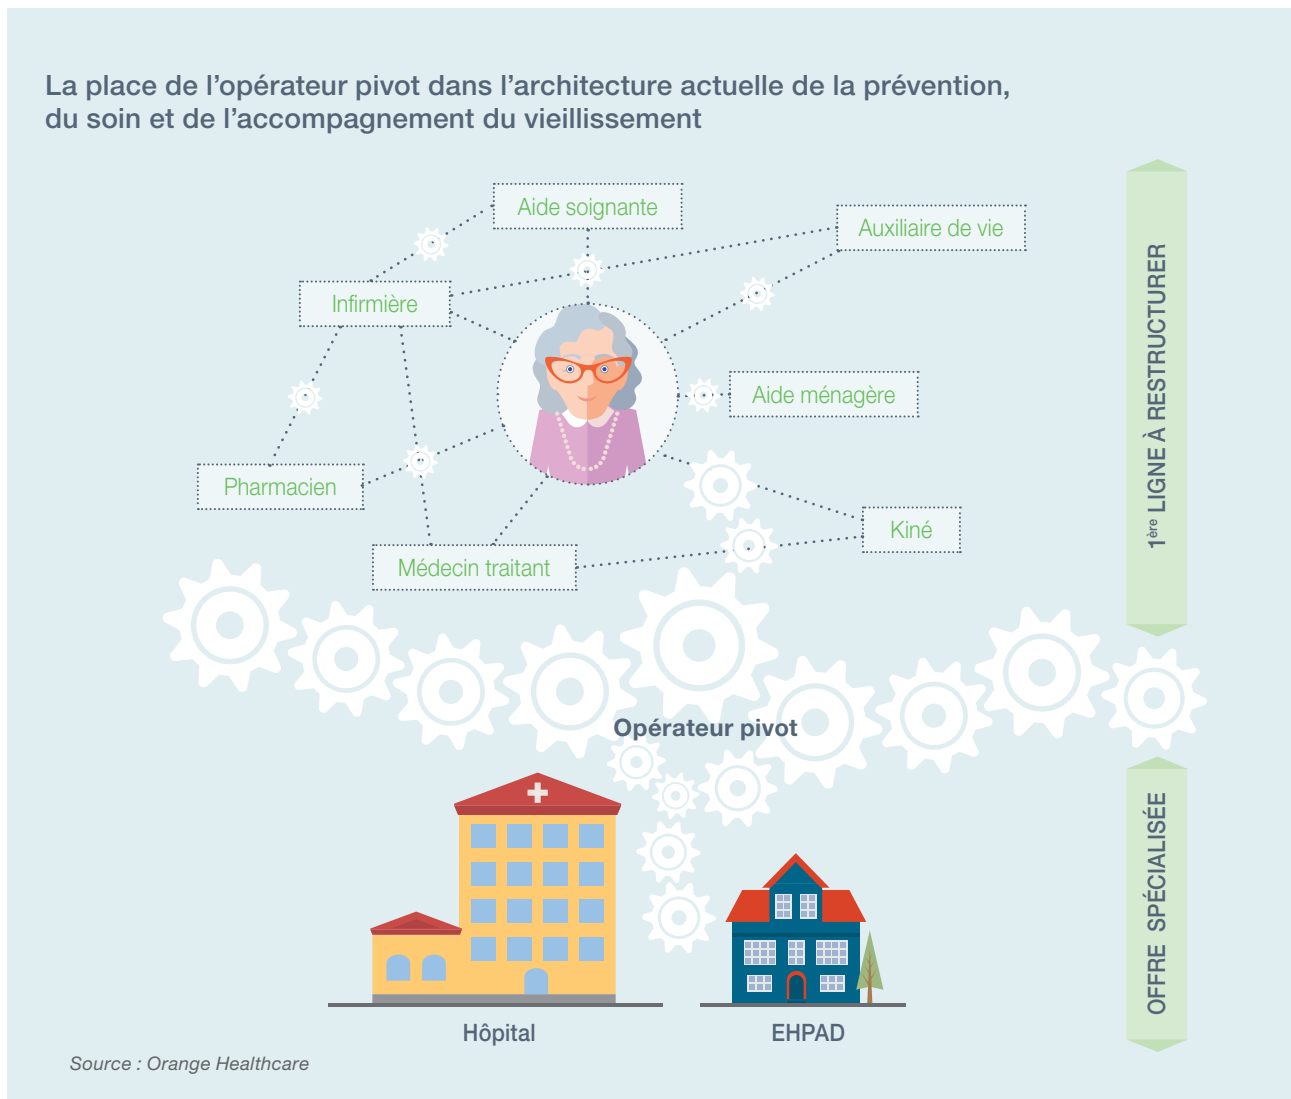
La place de l'opérateur pivot dans l'architecture actuelle de la prévention, du soin et de l'accompagnement du vieillissement

Aide soignante

Auxiliaire de vie

Infirmière

Aide ménagère

Pharmacien

Kiné

Médecin traitant

$1^{ère}$ LIGNE À RESTRUCTURER

Opérateur pivot

OFFRE SPÉCIALISÉE

Hôpital

EHPAD

Source : Orange Healthcare